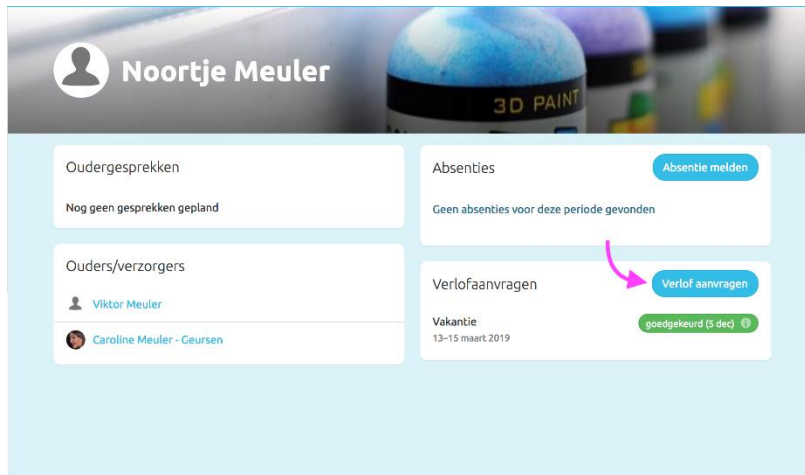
Noortje Meuler

3D PAINT

Oudergesprekken

Nog geen gesprekken gepland

Ouders/verzorgers

Viktor Meuler

Caroline Meuler - Geursen

Absenties

Absentie melden

Geen absenties voor deze periode gevonden

Verlofaanvragen

Verlof aanvragen

Vakantie
13–15 maart 2019

goedgekeurd (5 dec)